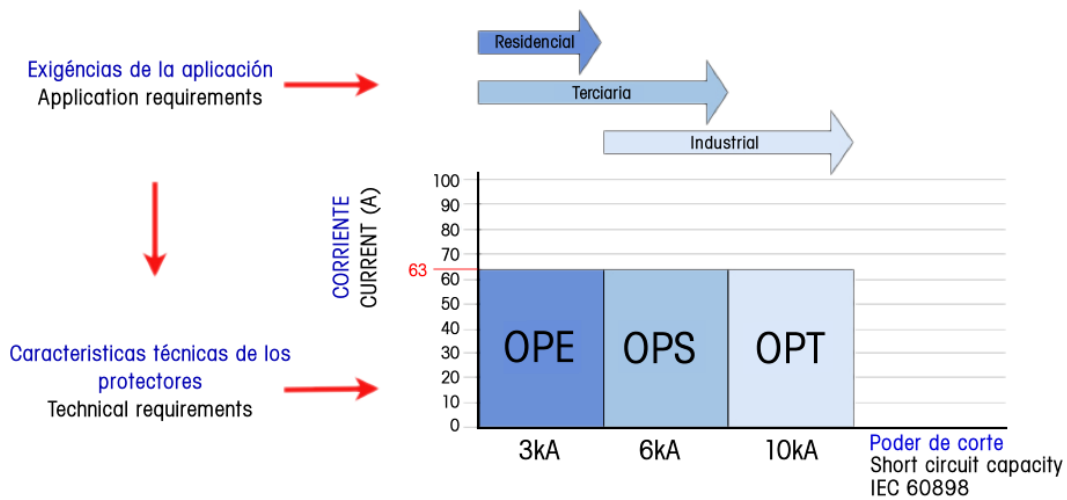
Exigéncias de la aplicación
Application requirements

Residencial
Terciaria
Industrial

Caracteristicas técnicas de los protectores
Technical requirements

CORRIENTE
CURRENT (A)

100
90
80
70
63
60
50
40
30
20
10
0

OPE
OPS
OPT

3kA
6kA
10kA

Poder de corte
Short circuit capacity
IEC 60898